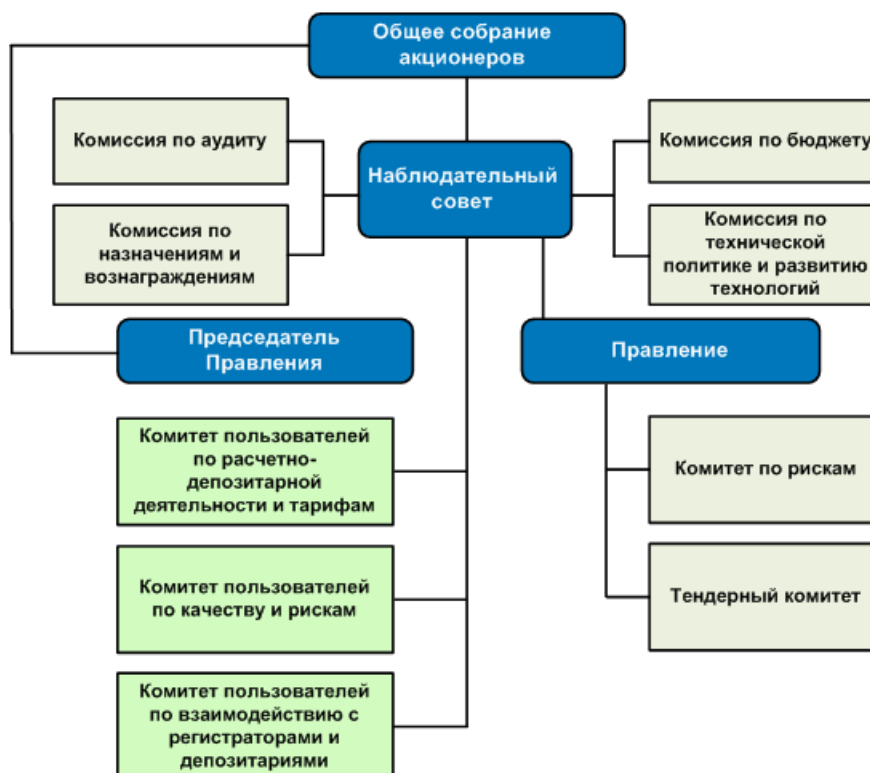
Общее собрание акционеров

Комиссия по аудиту

Комиссия по назначениям и вознаграждениям

Наблюдательный совет

Комиссия по бюджету

Комиссия по технической политике и развитию технологий

Председатель Правления

Правление

Комитет пользователей по расчетно-депозитарной деятельности и тарифам

Комитет пользователей по качеству и рискам

Комитет пользователей по взаимодействию с регистраторами и депозитариями

Комитет по рискам

Тендерный комитет